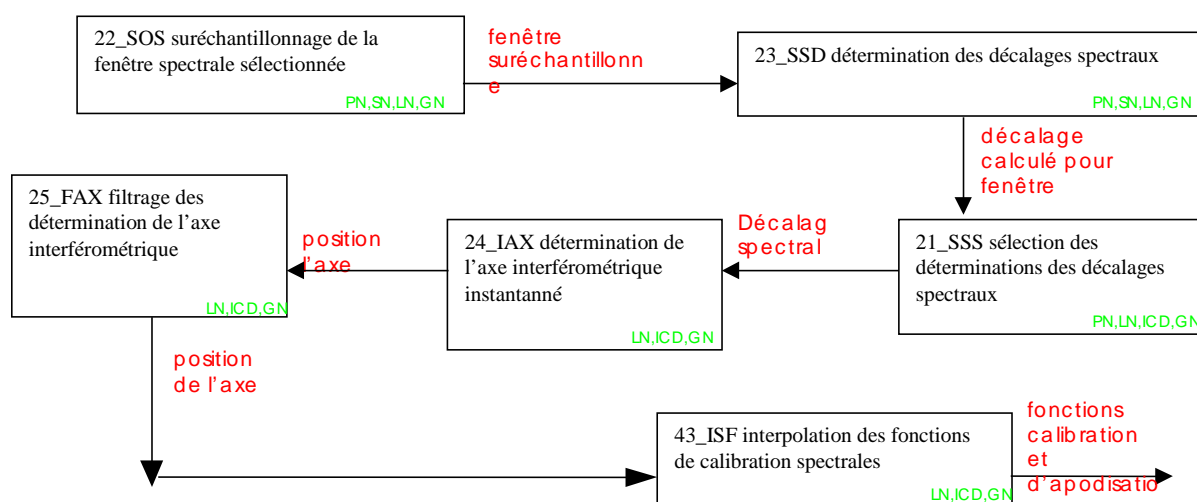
22_SOS suréchantillonnage de la fenêtre spectrale sélectionnée

PN,SN,LN,GN

fenêtre suréchantillonne

23_SSD détermination des décalages spectraux

PN,SN,LN,GN

décalage calculé pour fenêtre

25_FAX filtrage des détermination de l'axe interférométrique

LN,ICD,GN

position l'axe

24_IAX détermination de l'axe interférométrique instantanné

LN,ICD,GN

Décalag spectral

21_SSS sélection des déterminations des décalages spectraux

PN,LN,ICD,GN

position de l'axe

43_ISF interpolation des fonctions de calibration spectrales

LN,ICD,GN

fonctions calibration et d'apodisatio